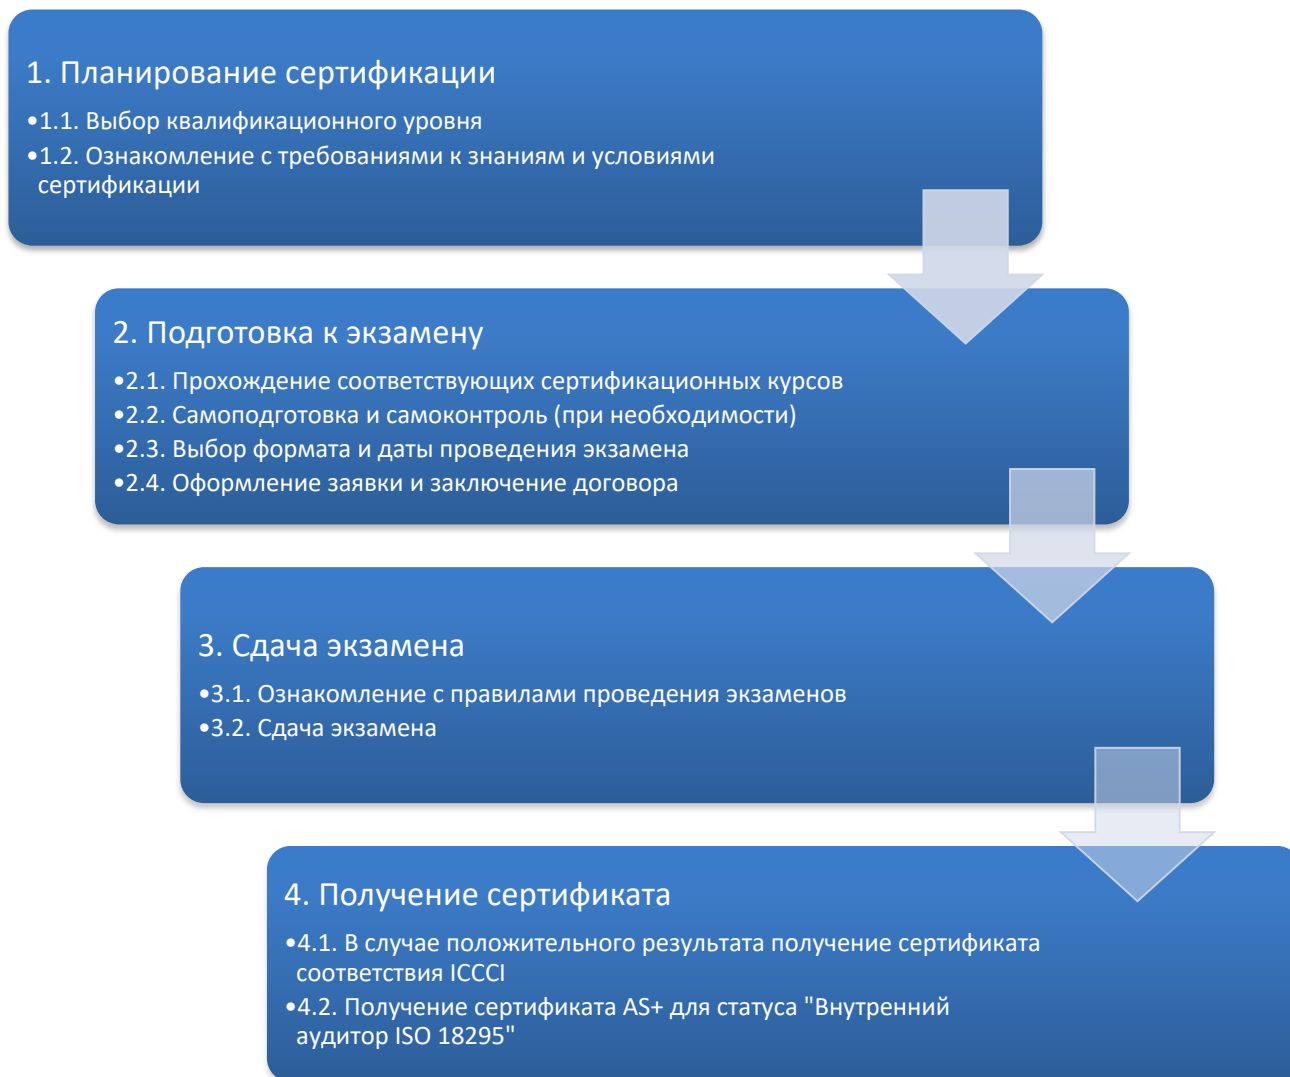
1. Планирование сертификации

•1.1. Выбор квалификационного уровня
•1.2. Ознакомление с требованиями к знаниям и условиями сертификации

2. Подготовка к экзамену

•2.1. Прохождение соответствующих сертификационных курсов
•2.2. Самоподготовка и самоконтроль (при необходимости)
•2.3. Выбор формата и даты проведения экзамена
•2.4. Оформление заявки и заключение договора

3. Сдача экзамена

•3.1. Ознакомление с правилами проведения экзаменов
•3.2. Сдача экзамена

4. Получение сертификата

•4.1. В случае положительного результата получение сертификата соответствия ICCCI
•4.2. Получение сертификата AS+ для статуса "Внутренний аудитор ISO 18295"